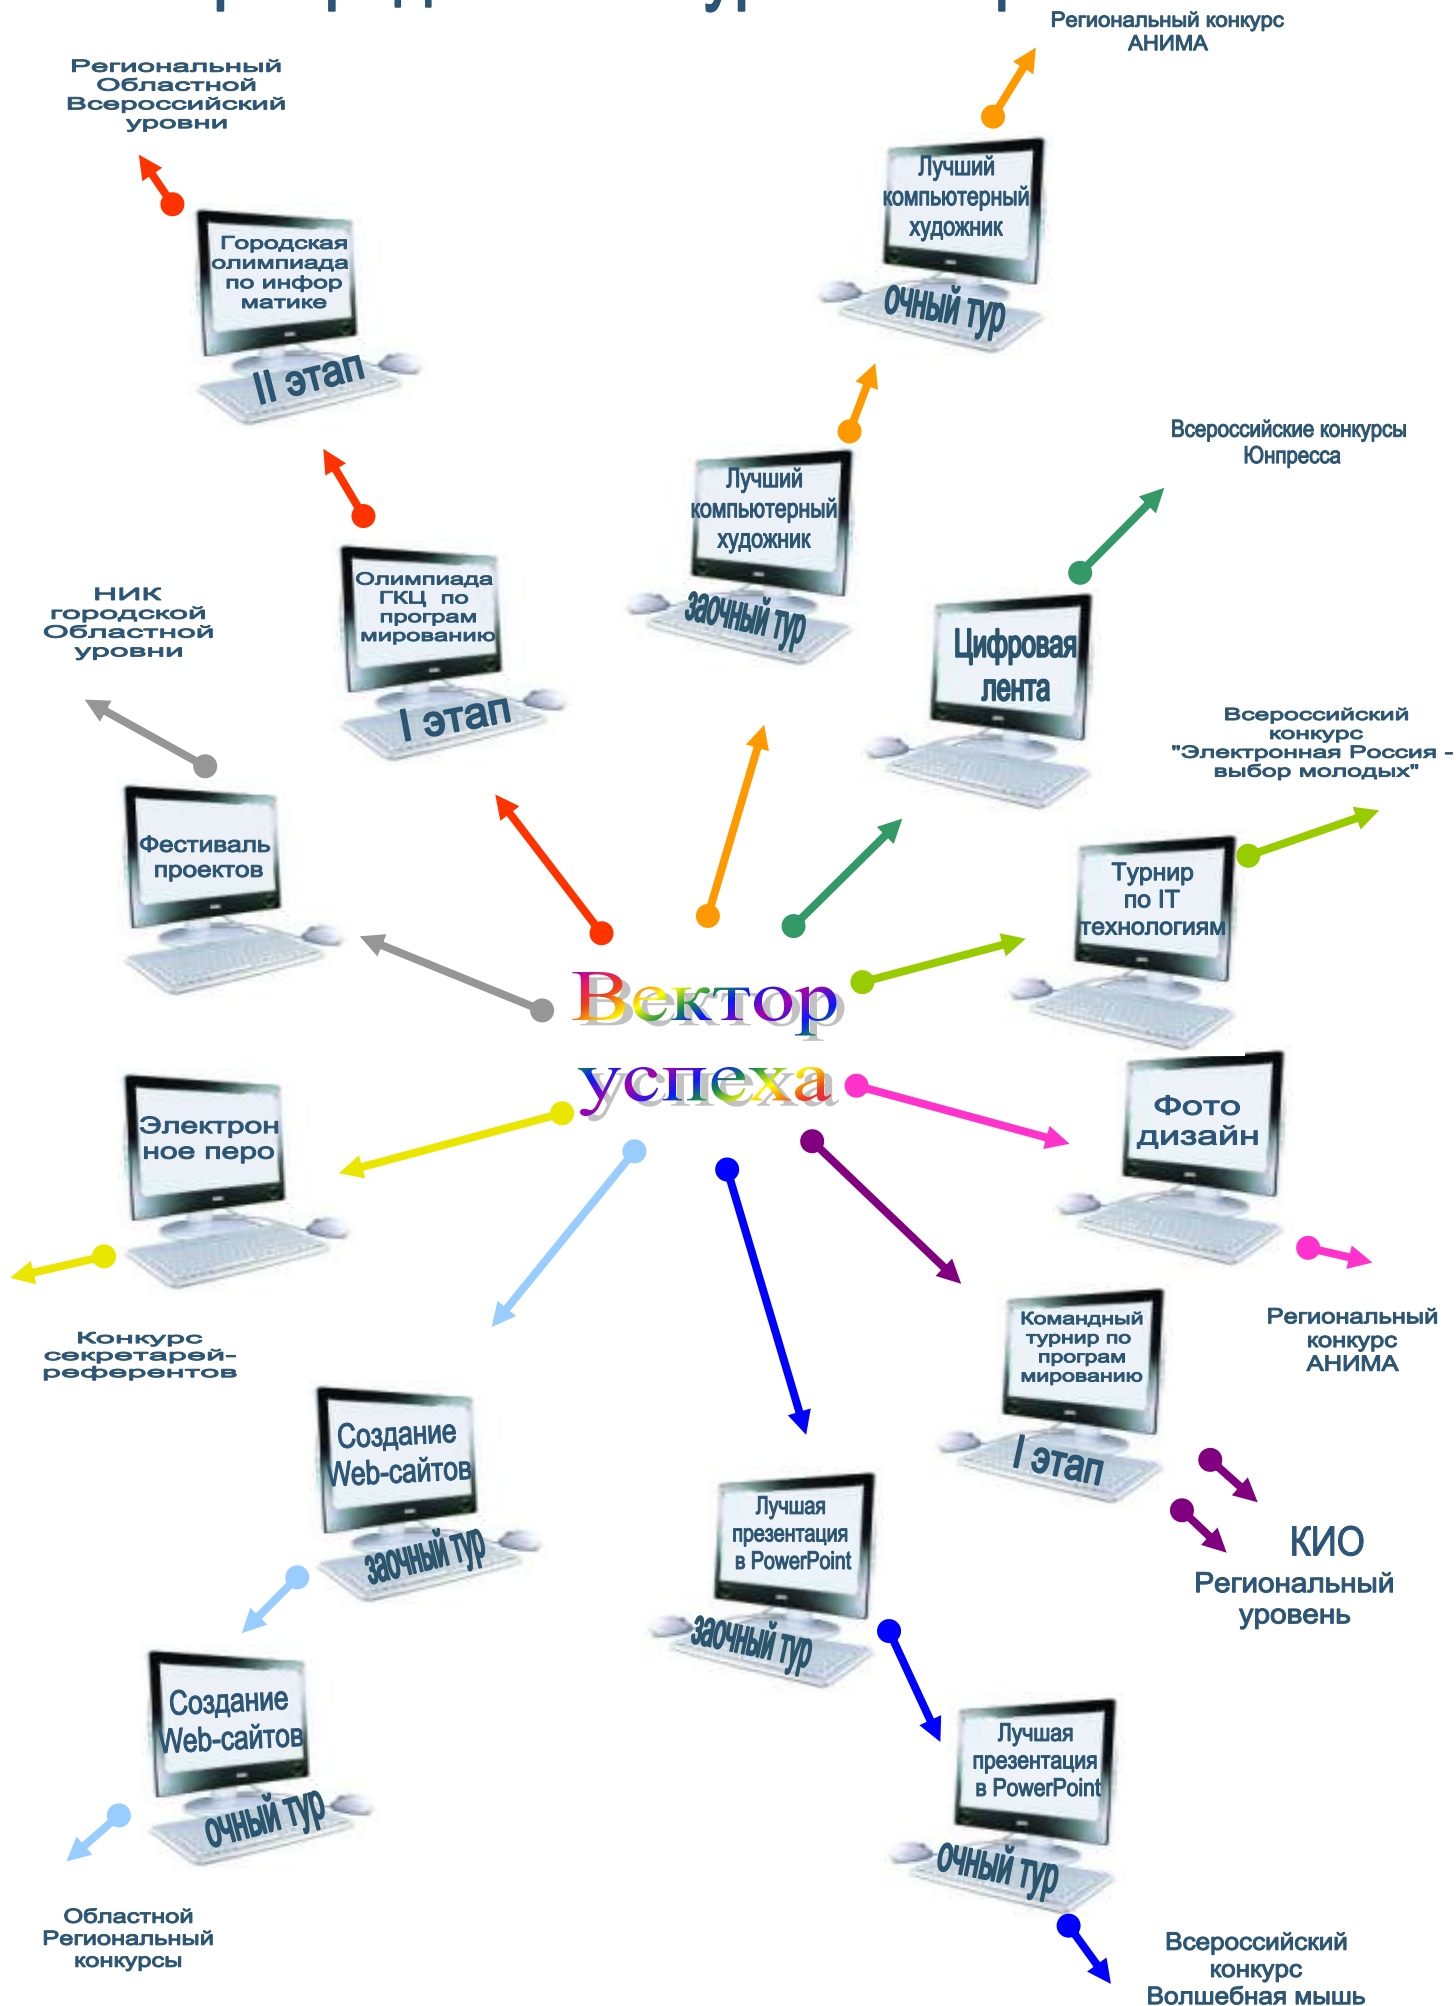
Региональный конкурс АНИМА

Региональный Областной Всероссийский уровни

Лучший компьютерный художник
очный тур

Городская олимпиада по инфор матике
II этап

Лучший компьютерный художник
заочный тур

Всероссийские конкурсы Юнпресса

Олимпиада ГКЦ по програм мированию
I этап

НИК городской Областной уровни

Цифровая лента

Всероссийский конкурс "Электронная Россия - выбор молодых"

Фестиваль проектов

Турнир по IT технологиям

Вектор успеха

Электрон ное перо

Фото дизайн

Конкурс секретарей-референтов

Региональный конкурс АНИМА

Командный турнир по програм мированию
I этап

Создание Web-сайтов
заочный тур

Лучшая презентация в PowerPoint
заочный тур

КИО
Региональный уровень

Создание Web-сайтов
очный тур

Лучшая презентация в PowerPoint
очный тур

Областной Региональный конкурсы

Всероссийский конкурс Волшебная мышь